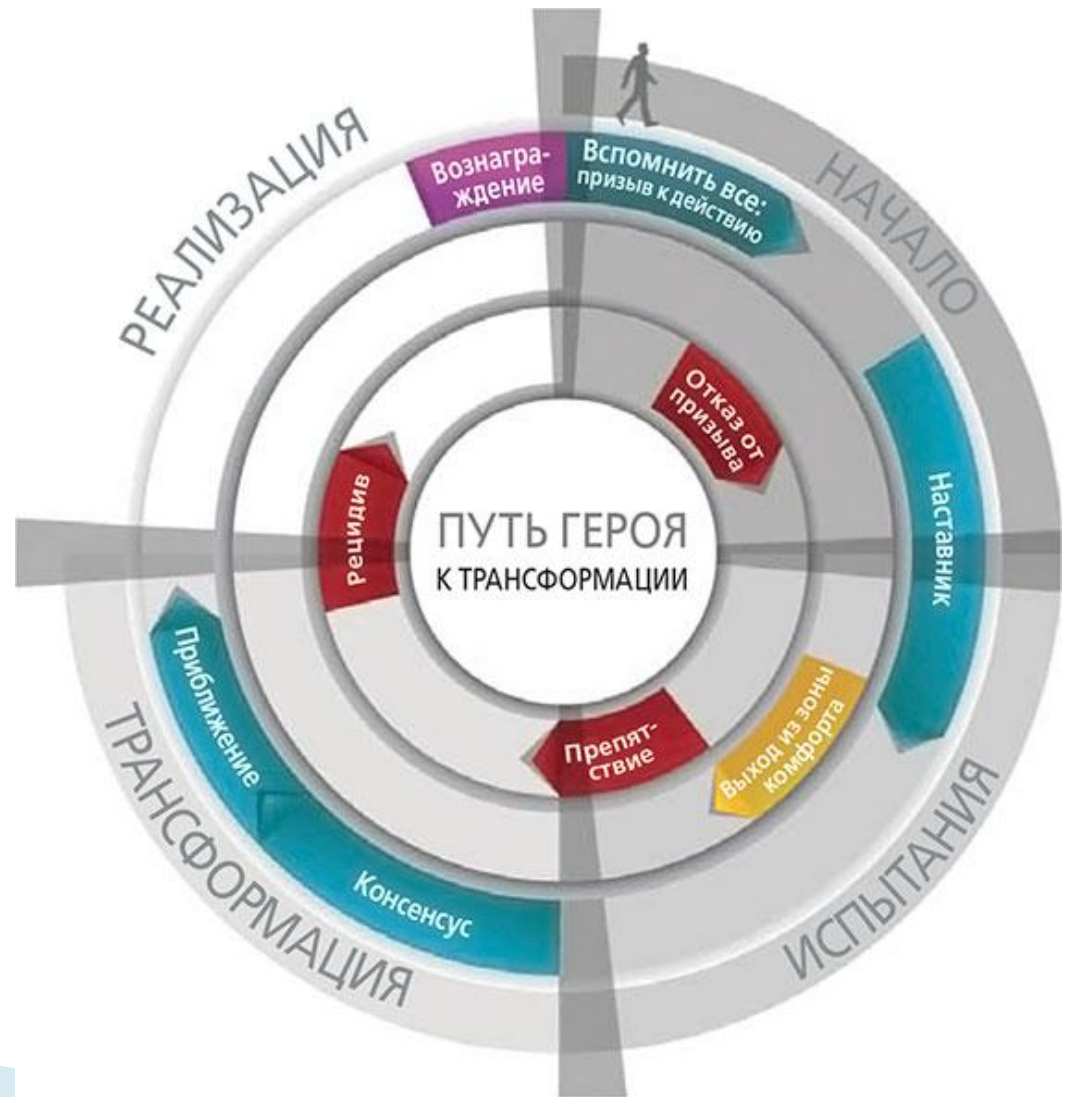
РЕАЛИЗАЦИЯ

Вознаграждение

Вспомнить все: призыв к действию

НАЧАЛО

Отказ от призыва

Наставник

Рецидив

ПУТЬ ГЕРОЯ
К ТРАНСФОРМАЦИИ

Приближение

Препятствие

Выход из зоны комфорта

ТРАНСФОРМАЦИЯ

Консенсус

ИСПЫТАНИЯ